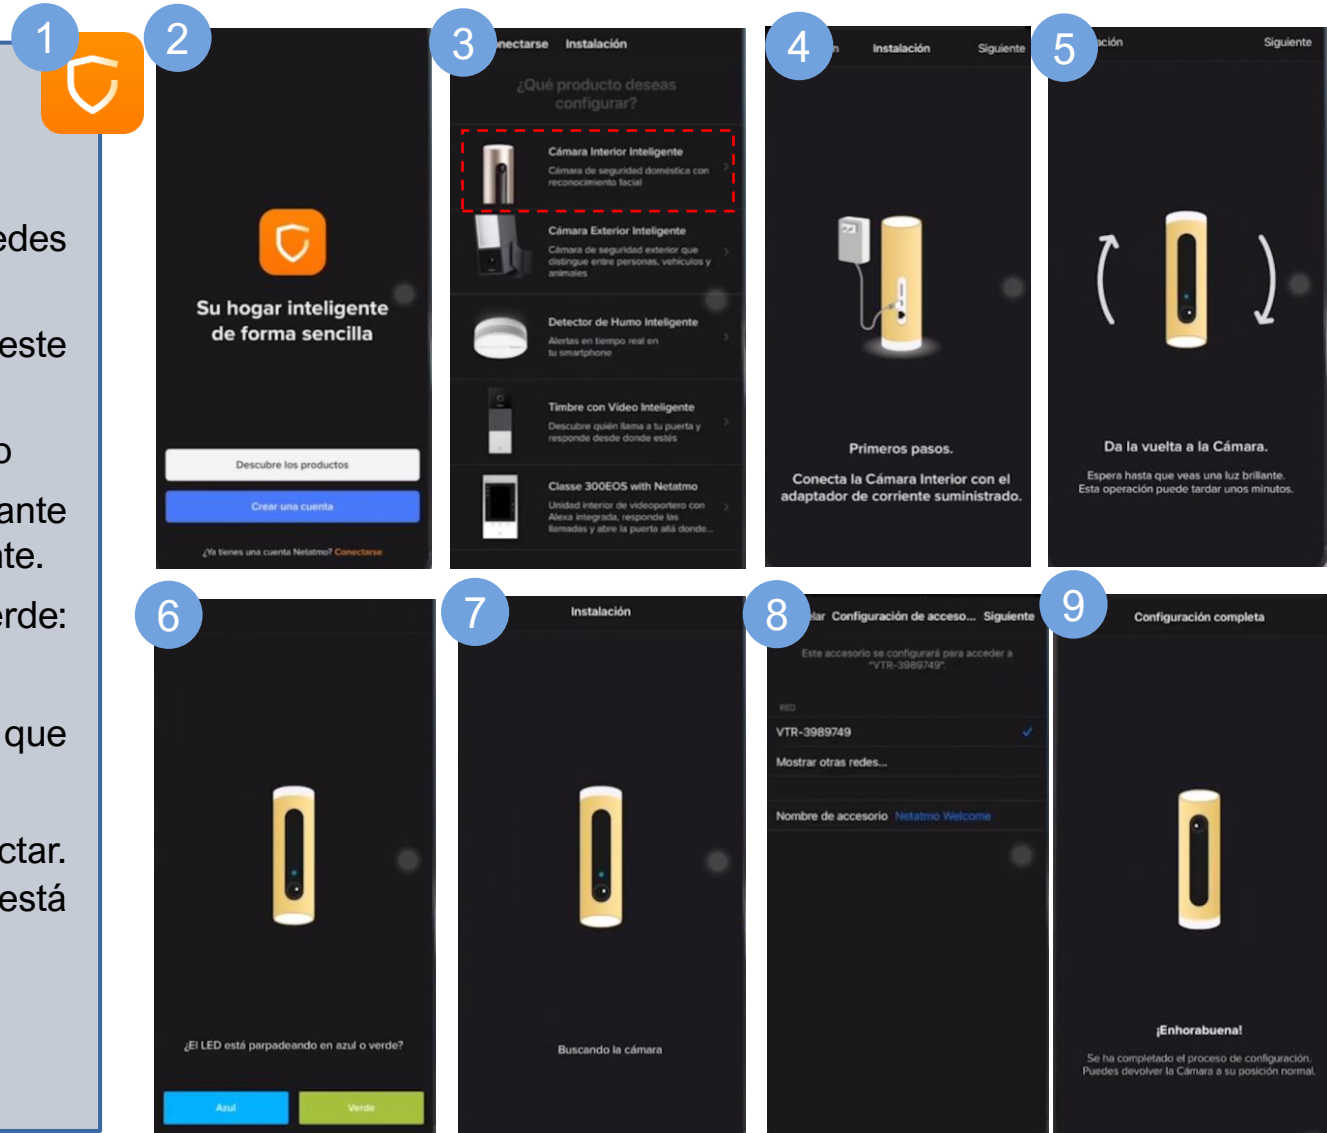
1

edes

este

o

ante

nte.

erde:

que

ctar.

está

2

Su hogar inteligente de forma sencilla

Descubre los productos

Crear una cuenta

¿Ya tienes una cuenta Netatmo? Conectarse

3

nectarse Instalación

¿Qué producto deseas configurar?

Cámara Interior Inteligente
Cámara de seguridad doméstica con reconocimiento facial

Cámara Exterior Inteligente
Cámara de seguridad exterior que distingue entre personas, vehículos y animales

Detector de Humo Inteligente
Alertas en tiempo real en tu smartphone

Timbre con Video Inteligente
Descubre quién llama a tu puerta y responde desde donde estés

Classe 300EOS with Netatmo
Unidad interior de videoportero con Alexa integrada, responde las llamadas y abre la puerta allá donde...

4

n Instalación Siguiente

Primeros pasos.

Conecta la Cámara Interior con el adaptador de corriente suministrado.

5

ación Siguiente

Da la vuelta a la Cámara.

Espera hasta que veas una luz brillante. Esta operación puede tardar unos minutos.

6

¿El LED está parpadeando en azul o verde?

Azul

Verde

7

Instalación

Buscando la cámara

8

lar Configuración de acceso... Siguiente

Este accesorio se configurará para acceder a "VTR-3989749".

RED

VTR-3989749

Mostrar otras redes...

Nombre de accesorio Netatmo Welcome

9

Configuración completa

¡Enhorabuena!

Se ha completado el proceso de configuración. Puedes devolver la Cámara a su posición normal.